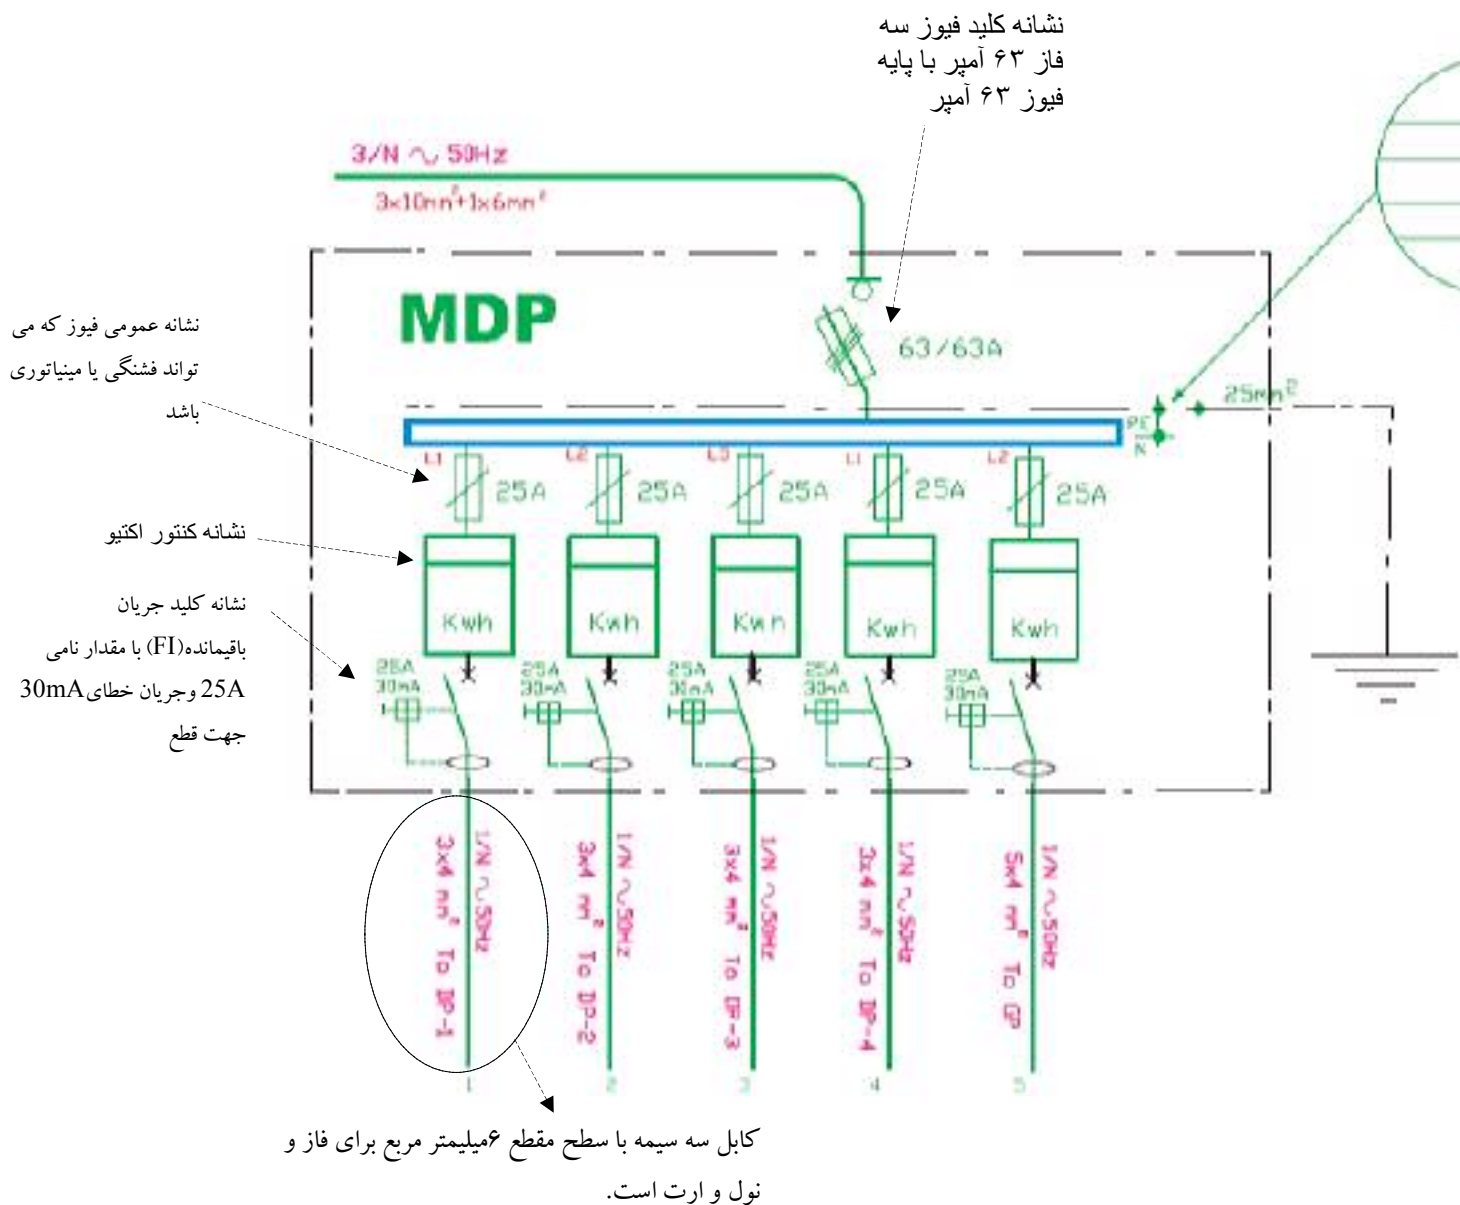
نشانه کلید فیوز سه فاز ۶۳ آمپر با پایه فیوز ۶۳ آمپر

3/N ~ 50Hz
$3\times10mm^2+1\times6mm^2$

MDP

63/63A

$25mm^2$

PE
N

نشانه عمومی فیوز که می تواند فشنگی یا مینیاتوری باشد

L1 L2 L3 L1 L2

25A 25A 25A 25A 25A

نشانه کنتور اکتیو

Kwh Kwh Kwh Kwh Kwh

نشانه کلید جریان باقیمانده(FI) با مقدار نامی 25A وجریان خطای30mA جهت قطع

25A 30mA 25A 30mA 25A 30mA 25A 30mA 25A 30mA

1/N ~50Hz $3\times4$ $mm^2$ To DP-1
1/N ~50Hz $3\times4$ $mm^2$ To DP-2
1/N ~50Hz $3\times4$ $mm^2$ To DP-3
1/N ~50Hz $3\times4$ $mm^2$ To DP-4
1/N ~50Hz $5\times4$ $mm^2$ To DP

1 2 3 4 5

کابل سه سیمه با سطح مقطع ۶میلیمتر مربع برای فاز و نول و ارت است.